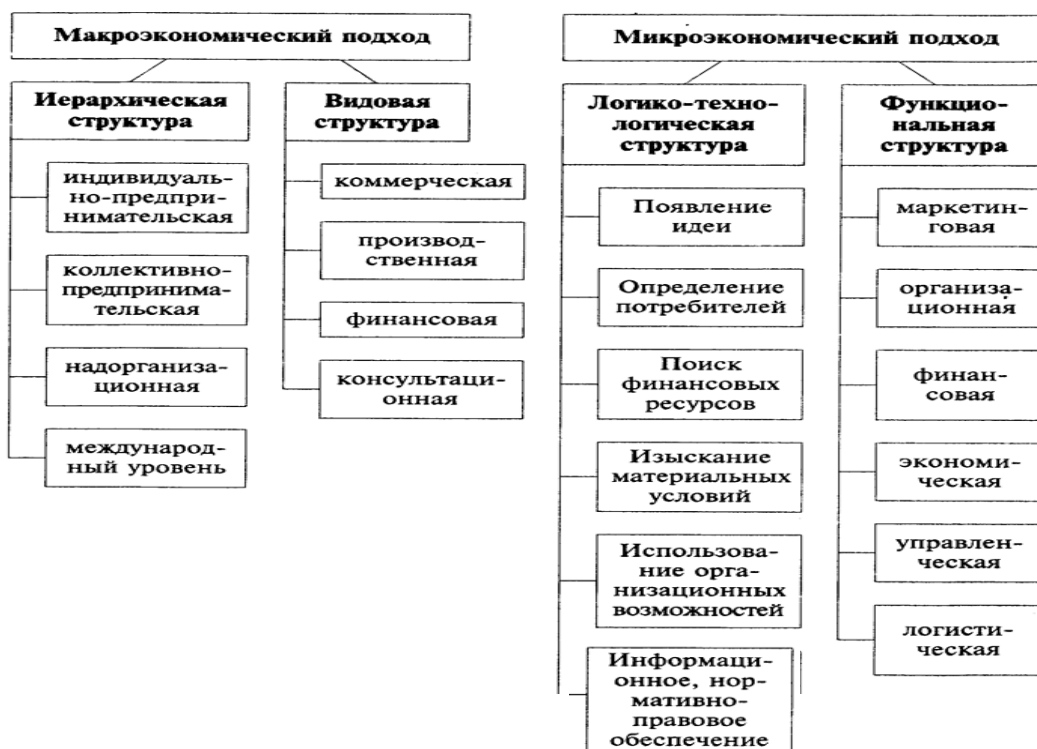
Макроэкономический подход

Иерархическая структура

индивидуально-предпринимательская

коллективно-предпринимательская

надорганизационная

международный уровень

Видовая структура

коммерческая

производственная

финансовая

консультационная

Микроэкономический подход

Логико-технологическая структура

Появление идеи

Определение потребителей

Поиск финансовых ресурсов

Изыскание материальных условий

Использование организационных возможностей

Информационное, нормативно-правовое обеспечение

Функциональная структура

маркетинговая

организационная

финансовая

экономическая

управленческая

логистическая